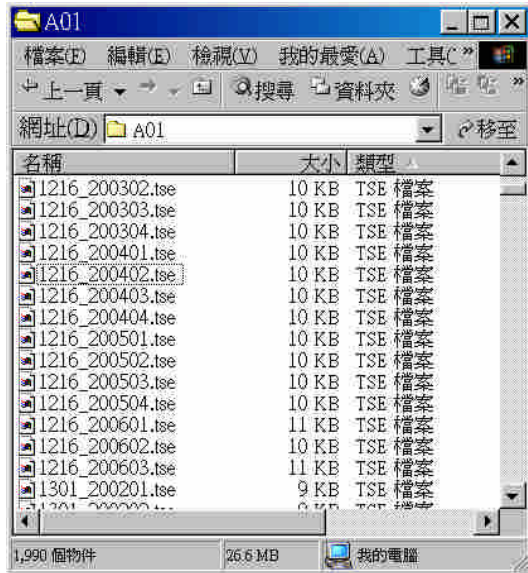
A01

檔案(F) 編輯(E) 檢視(V) 我的最愛(A) 工具(

上一頁 搜尋 資料夾

網址(D) A01 移至

| 名稱 | 大小 | 類型 |
|---|---|---|
| 1216_200302.tse | 10 KB | TSE 檔案 |
| 1216_200303.tse | 10 KB | TSE 檔案 |
| 1216_200304.tse | 10 KB | TSE 檔案 |
| 1216_200401.tse | 10 KB | TSE 檔案 |
| 1216_200402.tse | 10 KB | TSE 檔案 |
| 1216_200403.tse | 10 KB | TSE 檔案 |
| 1216_200404.tse | 10 KB | TSE 檔案 |
| 1216_200501.tse | 10 KB | TSE 檔案 |
| 1216_200502.tse | 10 KB | TSE 檔案 |
| 1216_200503.tse | 10 KB | TSE 檔案 |
| 1216_200504.tse | 10 KB | TSE 檔案 |
| 1216_200601.tse | 11 KB | TSE 檔案 |
| 1216_200602.tse | 10 KB | TSE 檔案 |
| 1216_200603.tse | 11 KB | TSE 檔案 |
| 1301_200201.tse | 9 KB | TSE 檔案 |
| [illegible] | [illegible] | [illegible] |

1,990 個物件 26.6 MB 我的電腦